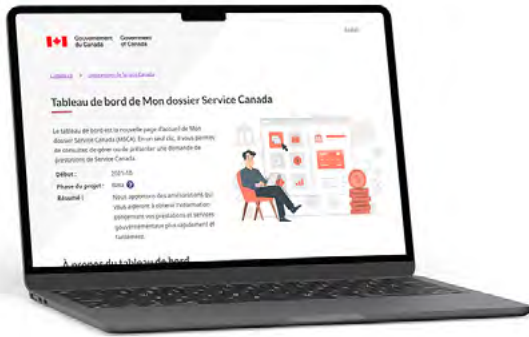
Gouvernement du Canada Government of Canada

English

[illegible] > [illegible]

Tableau de bord de Mon dossier Service Canada

Le tableau de bord est la nouvelle page d'accueil de Mon dossier Service Canada (MDSC). En un seul clic, il vous permet de consulter, de gérer ou de présenter une demande de prestations de Service Canada.

Début : 2021-05

Phase du projet : Bêta

Résumé : Nous apportons des améliorations qui vous aideront à obtenir l'information concernant vos prestations et services gouvernementaux plus rapidement et facilement.

À propos du tableau de bord